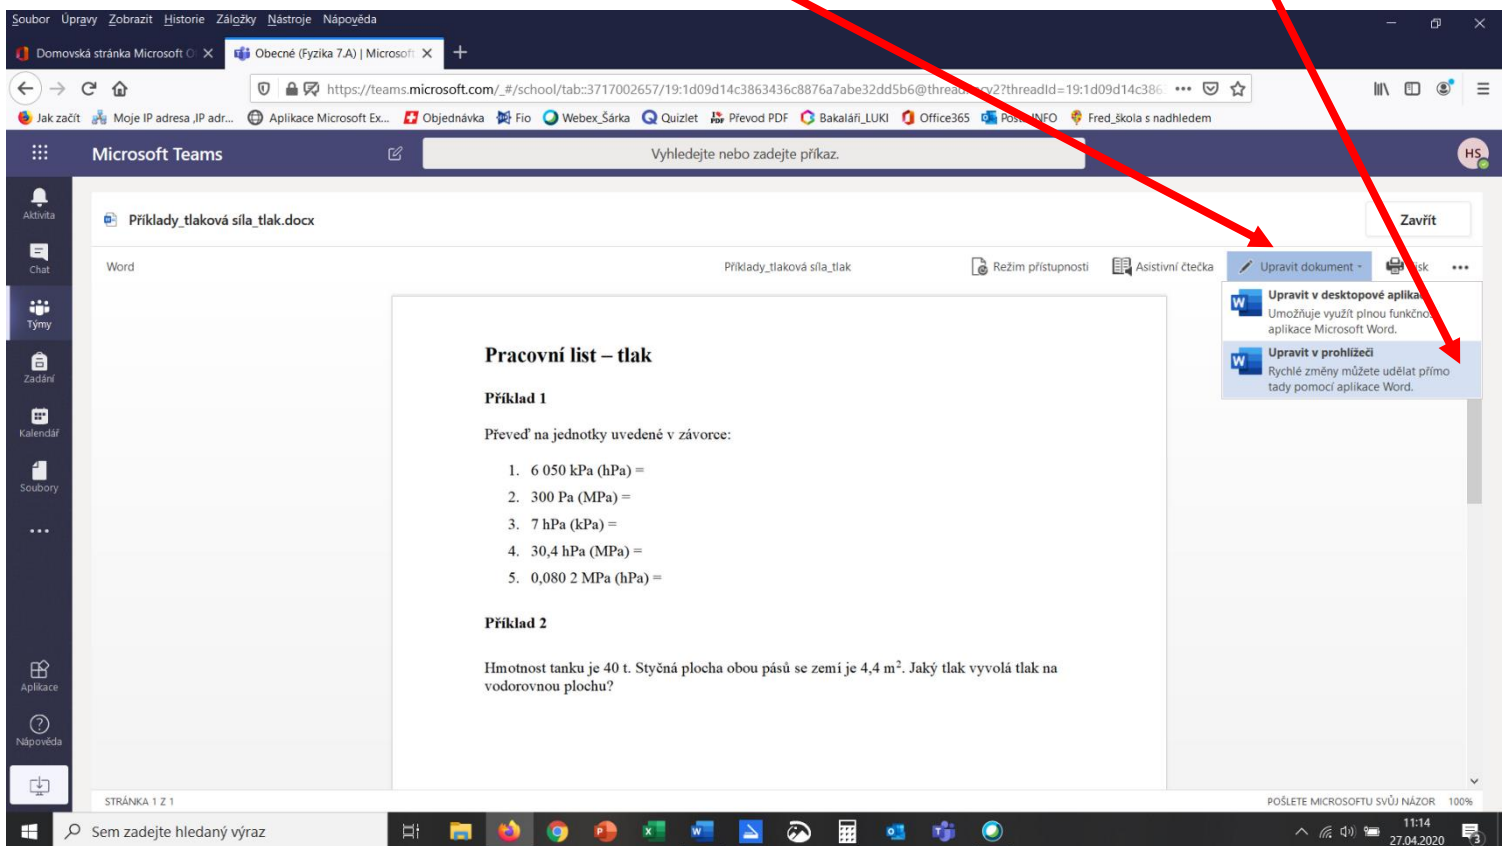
Soubor Úpravy Zobrazit Historie Záložky Nástroje Nápověda

Domovská stránka Microsoft O ✕ | Obecné (Fyzika 7.A) | Microsoft ✕ +

https://teams.microsoft.com/_#/school/tab::3717002657/19:1d09d14c3863436c8876a7abe32dd5b6@threa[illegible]y2?threadId=19:1d09d14c386

Jak začít | Moje IP adresa ,IP adr... | Aplikace Microsoft Ex... | Objednávka | Fio | Webex_Šárka | Quizlet | Převod PDF | Bakaláři_LUKI | Office365 | Pos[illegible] INFO | Fred_škola s nadhledem

Microsoft Teams

Vyhledejte nebo zadejte příkaz.

HS

Aktivita
Chat
Týmy
Zadání
Kalendář
Soubory
...
Aplikace
Nápověda

Příklady_tlaková síla_tlak.docx

Zavřít

Word

Příklady_tlaková síla_tlak

Režim přístupnosti

Asistivní čtečka

Upravit dokument

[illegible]isk

...

Upravit v desktopové aplika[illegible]
Umožňuje využít plnou funkčno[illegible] aplikace Microsoft Word.

Upravit v prohlížeči
Rychlé změny můžete udělat přímo tady pomocí aplikace Word.

Pracovní list – tlak

Příklad 1

Převeď na jednotky uvedené v závorce:

1. 6 050 kPa (hPa) =
2. 300 Pa (MPa) =
3. 7 hPa (kPa) =
4. 30,4 hPa (MPa) =
5. 0,080 2 MPa (hPa) =

Příklad 2

Hmotnost tanku je 40 t. Styčná plocha obou pásů se zemí je 4,4 m$^2$. Jaký tlak vyvolá tlak na vodorovnou plochu?

STRÁNKA 1 Z 1

POŠLETE MICROSOFTU SVŮJ NÁZOR 100%

Sem zadejte hledaný výraz

11:14
27.04.2020